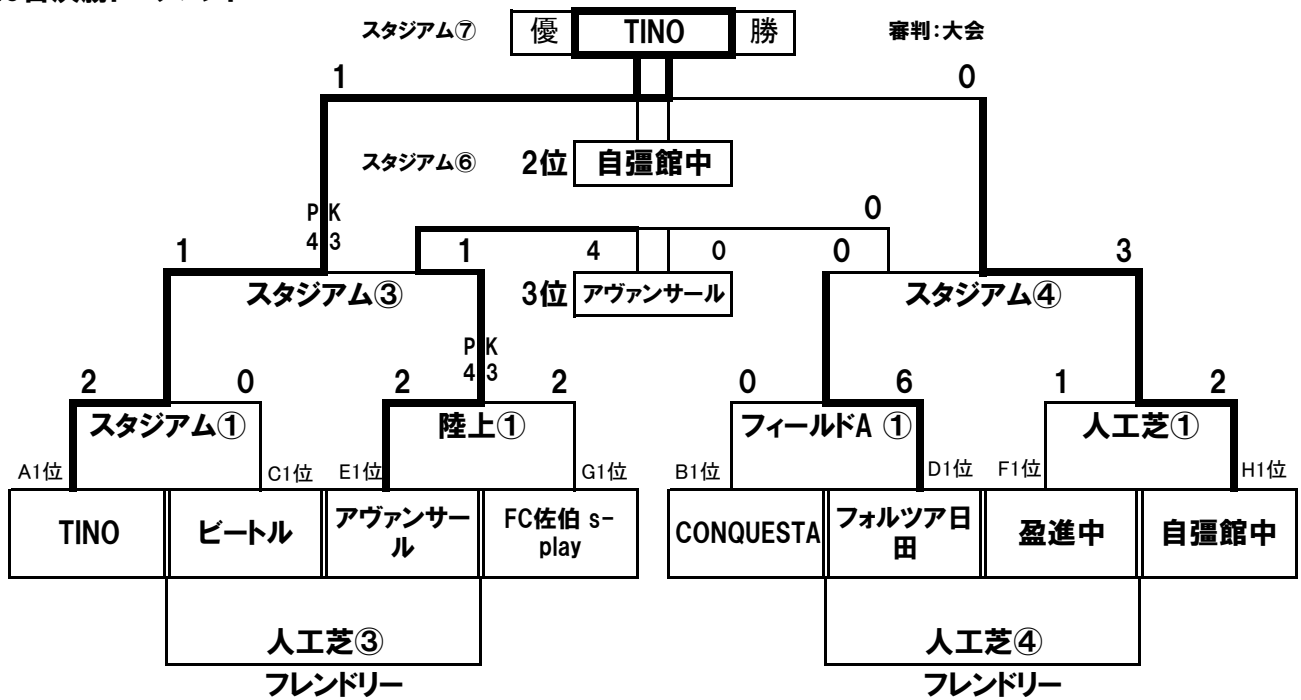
スタジアム⑦ 優 TINO 勝 審判:大会

1 0

スタジアム⑥ 2位 自彊館中

PK 4 3

0

1 1 4 0 0 3

3位 アヴァンサール

スタジアム③ スタジアム④

PK 4 3

2 0 2 2 0 6 1 2

スタジアム① 陸上① フィールドA ① 人工芝①

A1位 C1位 E1位 G1位 B1位 D1位 F1位 H1位

| TINO | ビートル | アヴァンサール | FC佐伯 s-play | CONQUESTA | フォルツア日田 | 盈進中 | 自彊館中 |
|---|---|---|---|---|---|---|---|

人工芝③
フレンドリー

人工芝④
フレンドリー